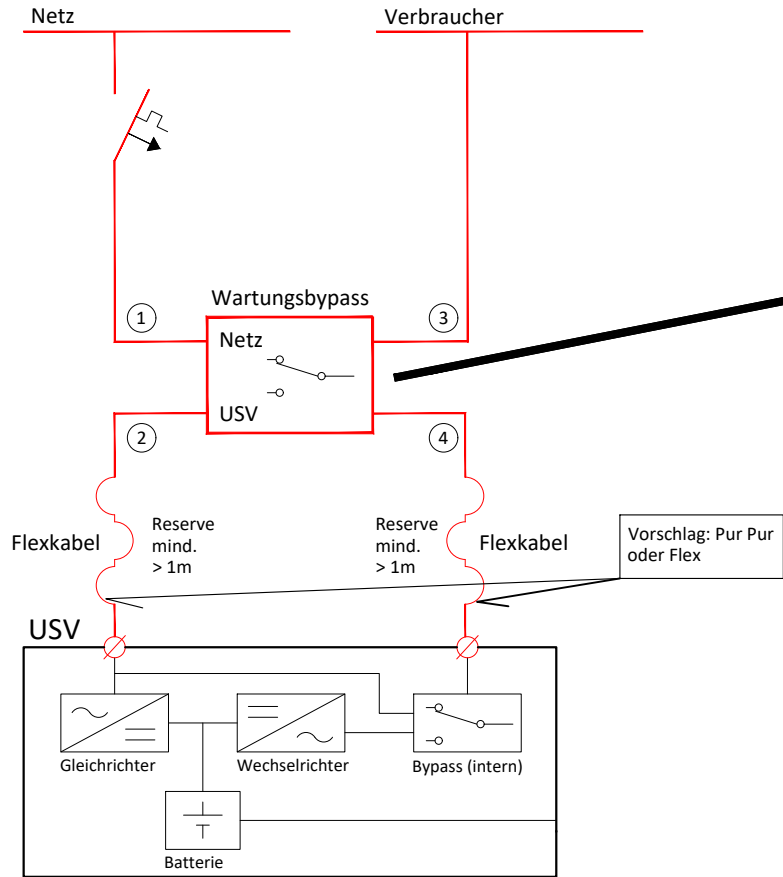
Netz

Verbraucher

Wartungsbypass

1

3

Netz

USV

2

4

Reserve mind. > 1m

Reserve mind. > 1m

Flexkabel

Flexkabel

Vorschlag: Pur Pur oder Flex

USV

Gleichrichter

Wechselrichter

Bypass (intern)

Batterie